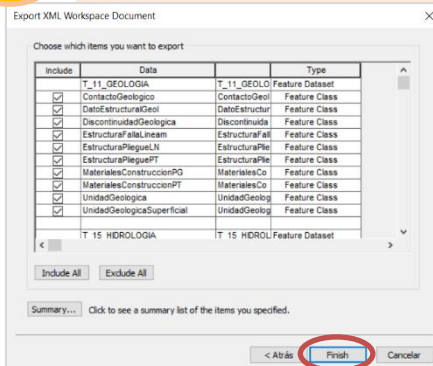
Export XML Workspace Document

Choose which items you want to export

| Include | Data | | Type |
|---|---|---|---|
| | T_11_GEOLOGIA | T_11_GEOLO | Feature Dataset |
| ☑ | ContactoGeologico | ContactoGeol | Feature Class |
| ☑ | DatoEstructuralGeol | DatoEstructur | Feature Class |
| ☑ | DiscontinuidadGeologica | Discontinuida | Feature Class |
| ☑ | EstructuraFallaLineam | EstructuraFall | Feature Class |
| ☑ | EstructuraPliegueLN | EstructuraPlie | Feature Class |
| ☑ | EstructuraPliegePT | EstructuraPlie | Feature Class |
| ☑ | MaterialesConstruccionPG | MaterialesCo | Feature Class |
| ☑ | MaterialesConstruccionPT | MaterialesCo | Feature Class |
| ☑ | UnidadGeologica | UnidadGeolog | Feature Class |
| ☑ | UnidadGeologicaSuperficial | UnidadGeolog | Feature Class |
| | T_15_HIDROLOGIA | T_15_HIDROL | Feature Dataset |

Include All   Exclude All

Summary...   Click to see a summary list of the items you specified.

< Atrás   Finish   Cancelar